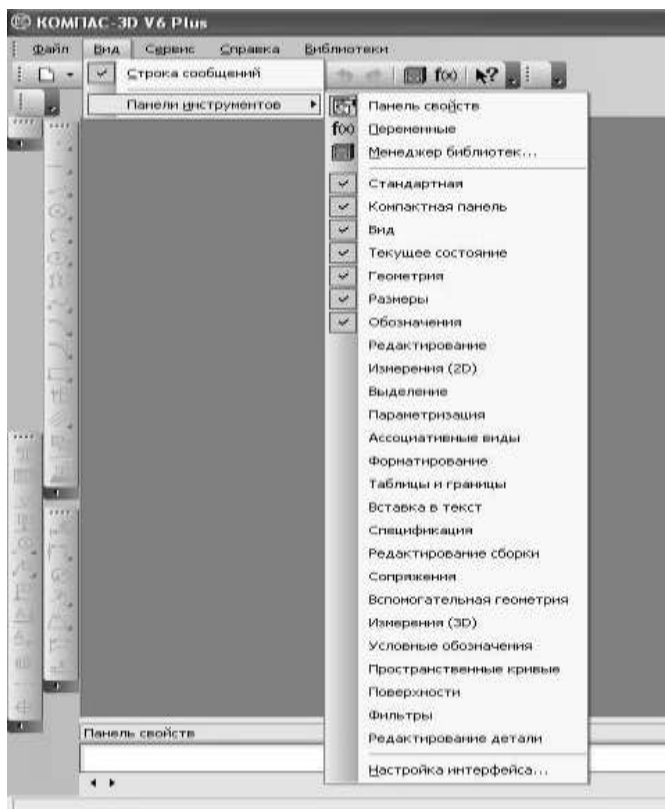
КОМПАС-3D V6 Plus

Файл Вид Сервис Справка Библиотеки

Строка сообщений

Панели инструментов

Панель свойств
Переменные
Менеджер библиотек...
Стандартная
Компактная панель
Вид
Текущее состояние
Геометрия
Размеры
Обозначения
Редактирование
Измерения (2D)
Выделение
Параметризация
Ассоциативные виды
Форматирование
Таблицы и границы
Вставка в текст
Спецификация
Редактирование сборки
Сопряжения
Вспомогательная геометрия
Измерения (3D)
Условные обозначения
Пространственные кривые
Поверхности
Фильтры
Редактирование детали
Настройка интерфейса...

Панель свойств